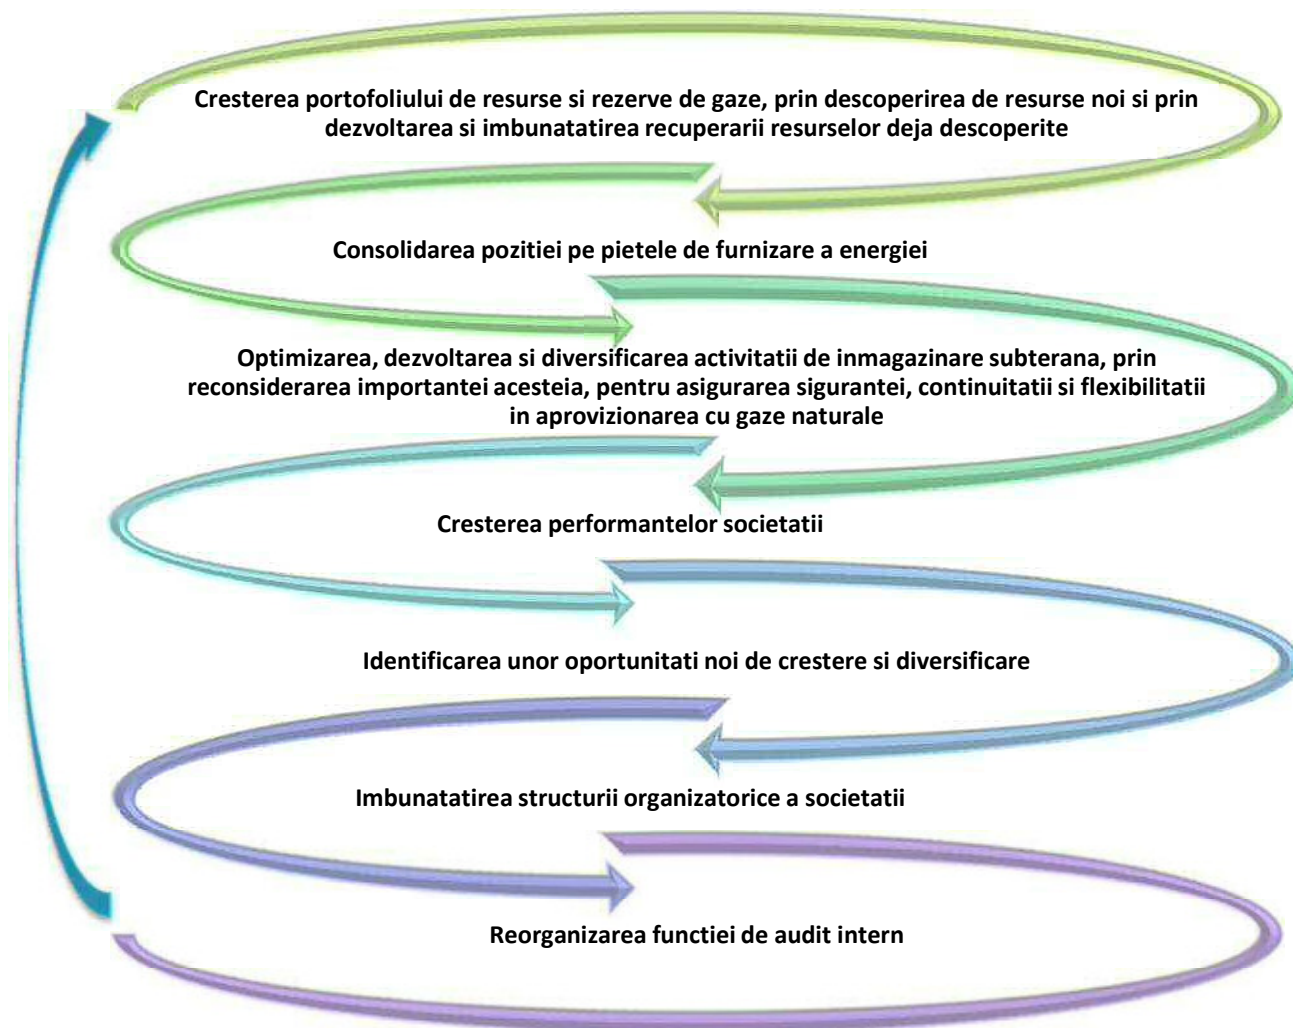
Cresterea portofoliului de resurse si rezerve de gaze, prin descoperirea de resurse noi si prin dezvoltarea si imbunatatirea recuperarii resurselor deja descoperite

Consolidarea pozitiei pe pietele de furnizare a energiei

Optimizarea, dezvoltarea si diversificarea activitatii de inmagazinare subterana, prin reconsiderarea importantei acesteia, pentru asigurarea sigurantei, continuitatii si flexibilitatii in aprovizionarea cu gaze naturale

Cresterea performantelor societatii

Identificarea unor oportunitati noi de crestere si diversificare

Imbunatatirea structurii organizatorice a societatii

Reorganizarea functiei de audit intern